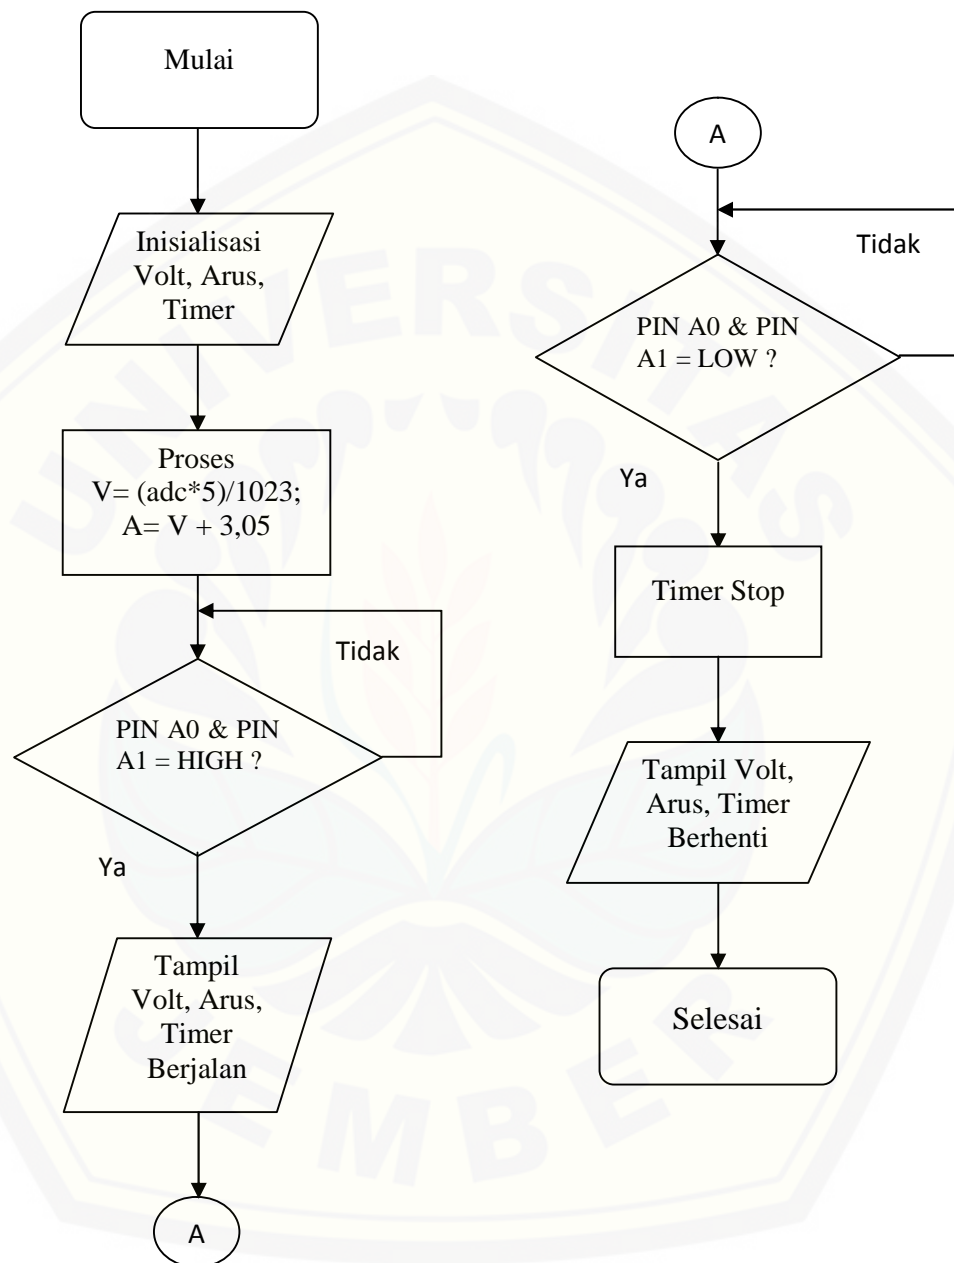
Mulai

Inisialisasi Volt, Arus, Timer

Proses
V= (adc*5)/1023;
A= V + 3,05

Tidak

PIN A0 & PIN A1 = HIGH ?

Ya

Tampil Volt, Arus, Timer Berjalan

A

A

Tidak

PIN A0 & PIN A1 = LOW ?

Ya

Timer Stop

Tampil Volt, Arus, Timer Berhenti

Selesai